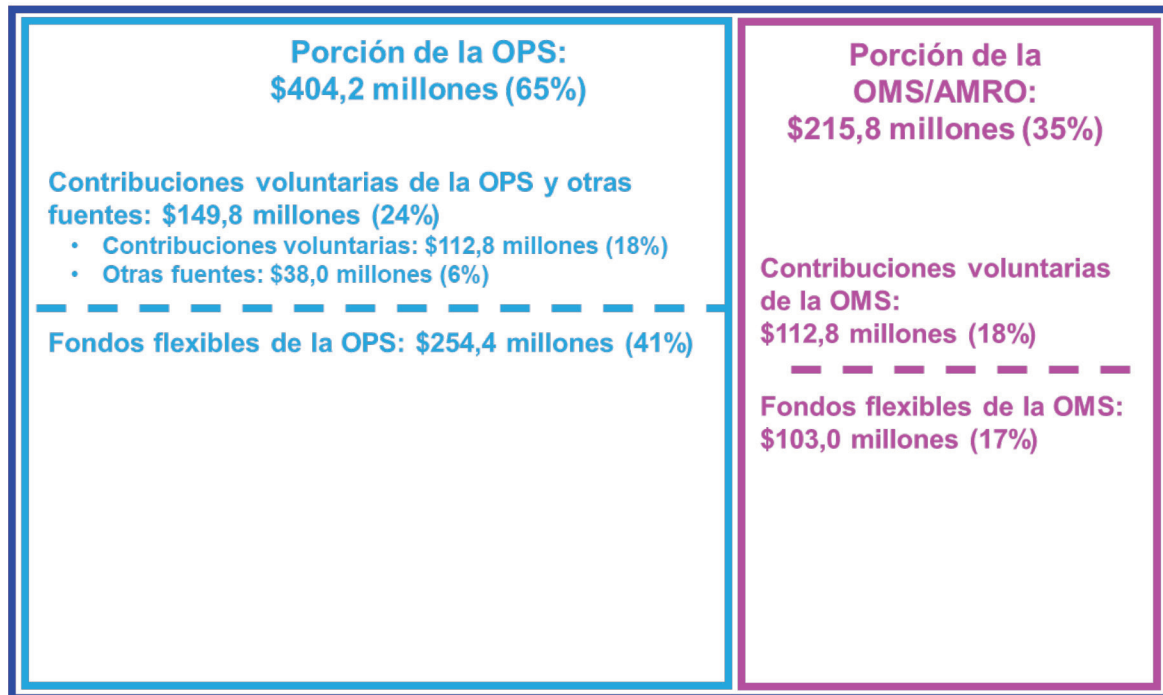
Porción de la OPS:
$404,2 millones (65%)

Contribuciones voluntarias de la OPS y otras fuentes: $149,8 millones (24%)

- Contribuciones voluntarias: $112,8 millones (18%)
- Otras fuentes: $38,0 millones (6%)

Fondos flexibles de la OPS: $254,4 millones (41%)

Porción de la OMS/AMRO:
$215,8 millones (35%)

Contribuciones voluntarias de la OMS:
$112,8 millones (18%)

Fondos flexibles de la OMS:
$103,0 millones (17%)